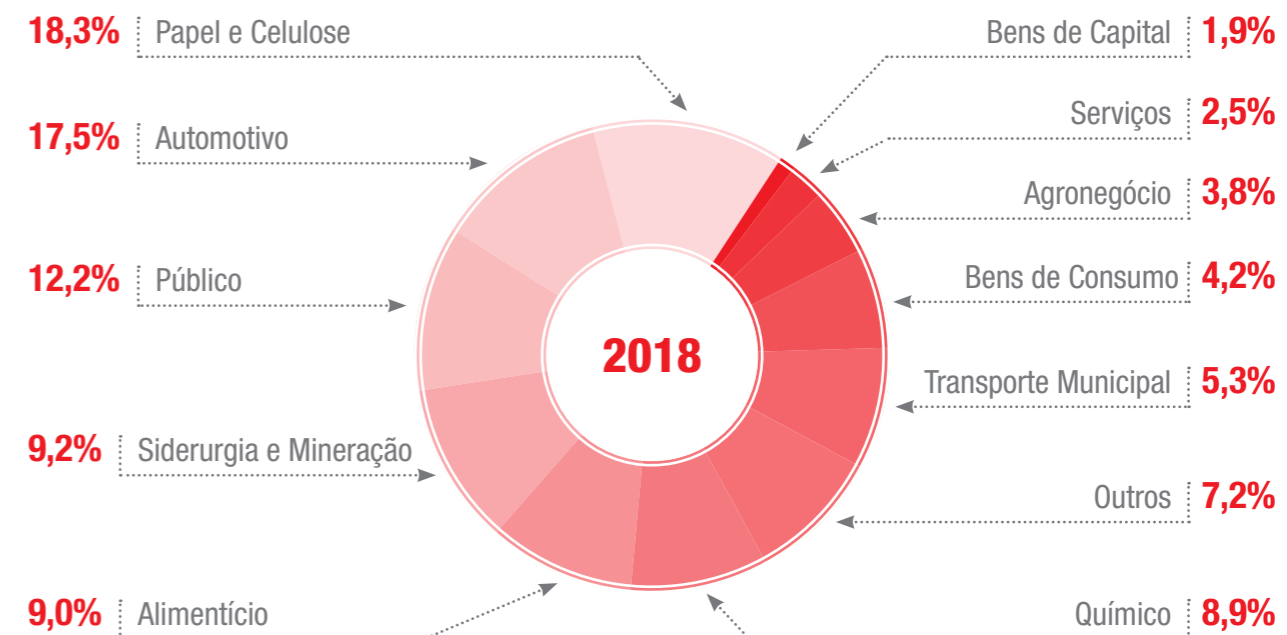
18,3% Papel e Celulose

17,5% Automotivo

12,2% Público

9,2% Siderurgia e Mineração

9,0% Alimentício

Bens de Capital 1,9%

Serviços 2,5%

Agronegócio 3,8%

Bens de Consumo 4,2%

Transporte Municipal 5,3%

Outros 7,2%

Químico 8,9%

2018